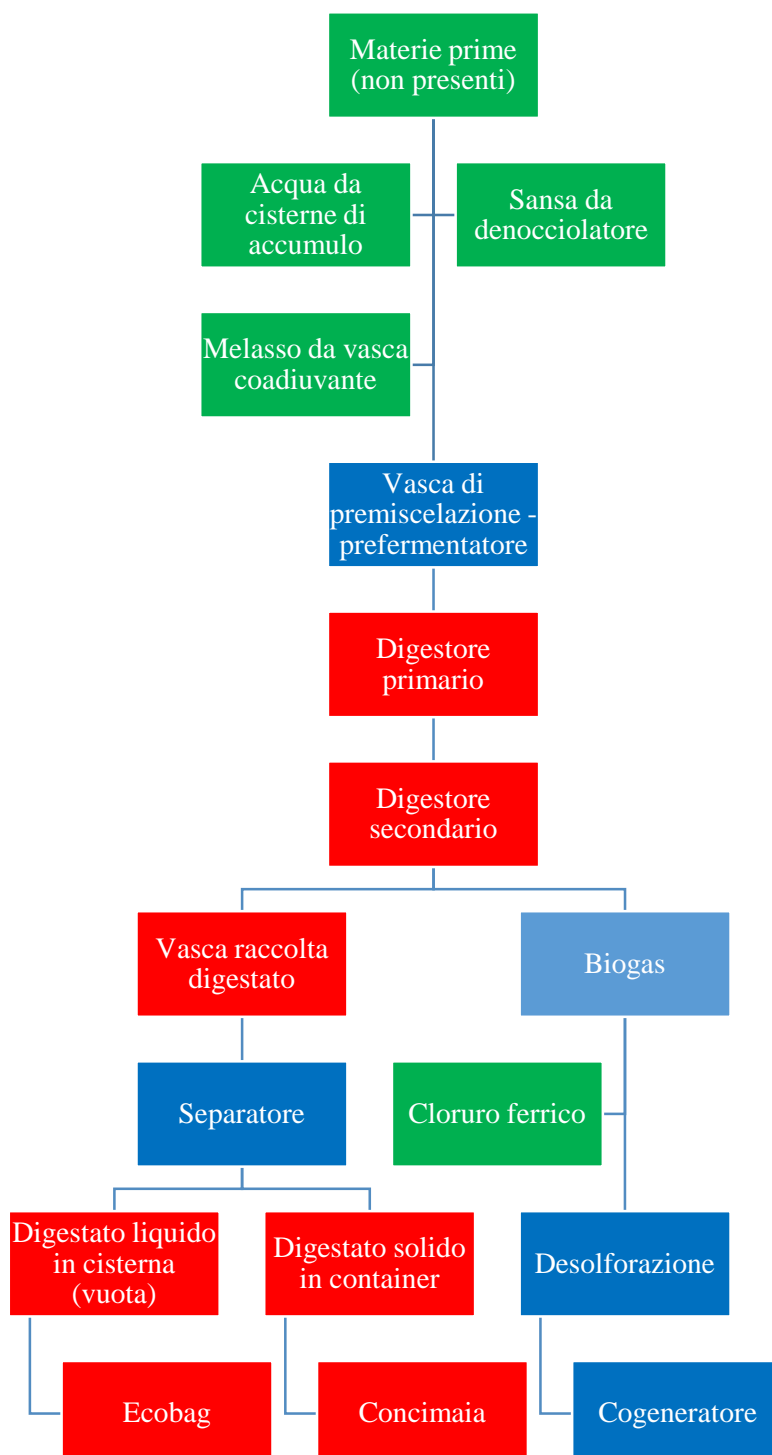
Materie prime (non presenti)

Acqua da cisterne di accumulo

Sansa da denocciolatore

Melasso da vasca coadiuvante

Vasca di premiscelazione - prefermentatore

Digestore primario

Digestore secondario

Vasca raccolta digestato

Biogas

Separatore

Cloruro ferrico

Digestato liquido in cisterna (vuota)

Digestato solido in container

Desolforazione

Ecobag

Concimaia

Cogeneratore